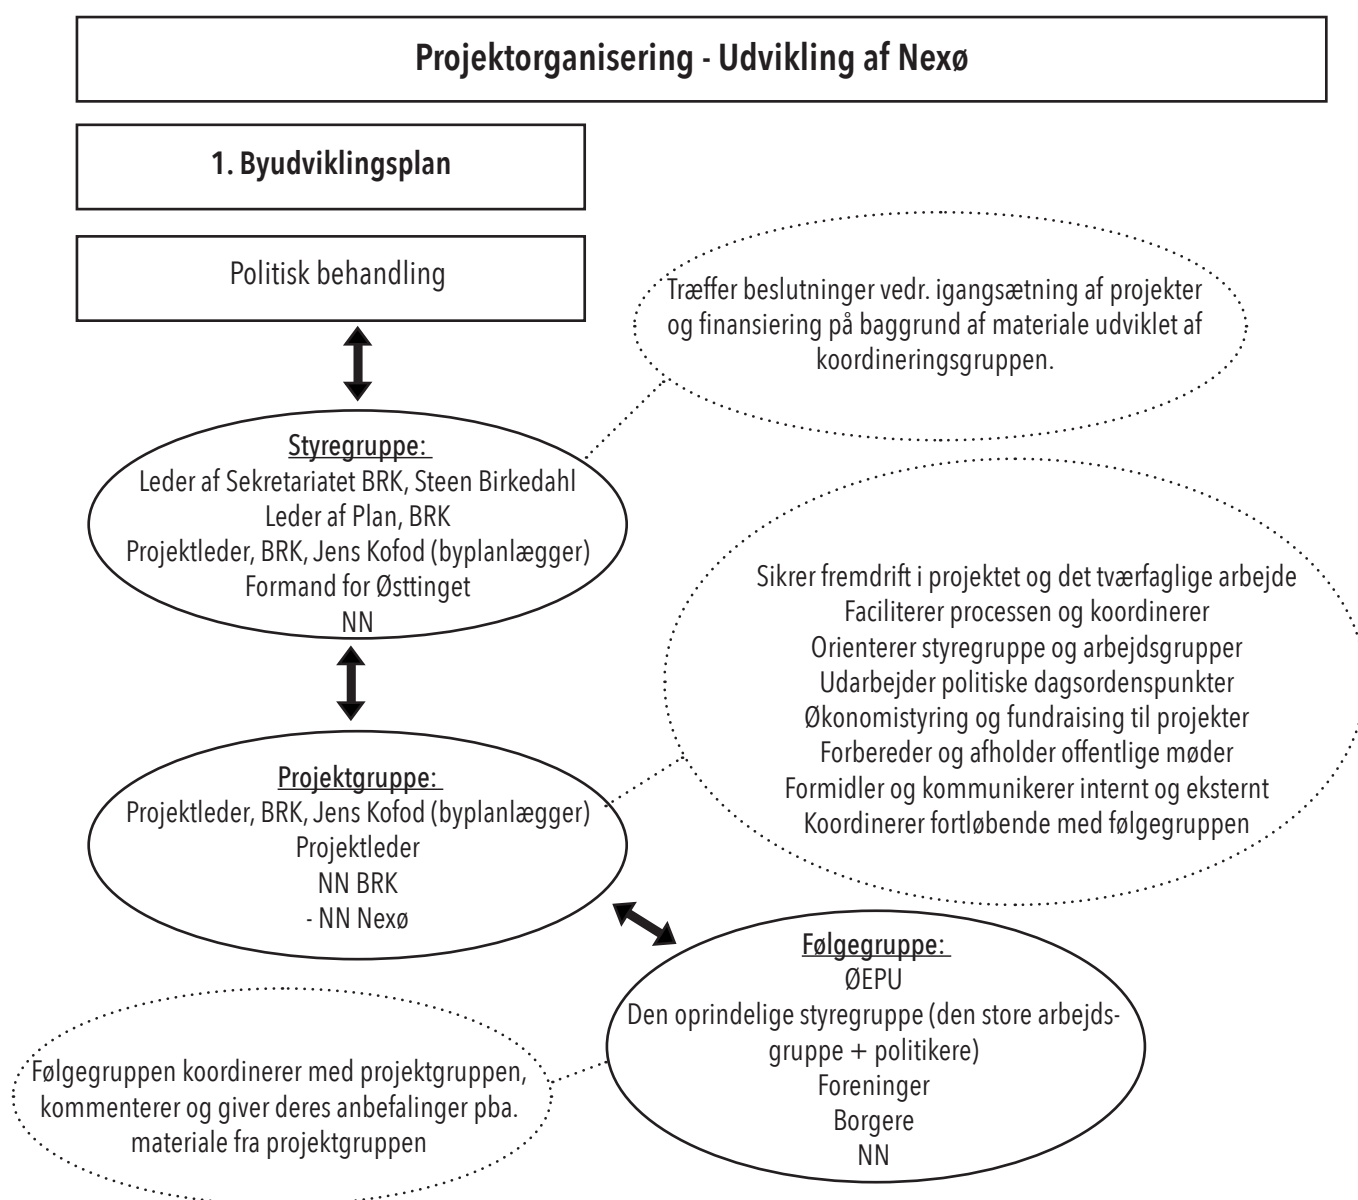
Projektorganisering - Udvikling af Nexø

1. Byudviklingsplan

Politisk behandling

Træffer beslutninger vedr. igangsætning af projekter og finansiering på baggrund af materiale udviklet af koordineringsgruppen.

Styregruppe:
Leder af Sekretariatet BRK, Steen Birkedahl
Leder af Plan, BRK
Projektleder, BRK, Jens Kofod (byplanlægger)
Formand for Østtinget
NN

Sikrer fremdrift i projektet og det tværfaglige arbejde
Faciliterer processen og koordinerer
Orienterer styregruppe og arbejdsgrupper
Udarbejder politiske dagsordenspunkter
Økonomistyring og fundraising til projekter
Forbereder og afholder offentlige møder
Formidler og kommunikerer internt og eksternt
Koordinerer fortløbende med følgegruppen

Projektgruppe:
Projektleder, BRK, Jens Kofod (byplanlægger)
Projektleder
NN BRK
- NN Nexø

Følgegruppe:
ØEPU
Den oprindelige styregruppe (den store arbejdsgruppe + politikere)
Foreninger
Borgere
NN

Følgegruppen koordinerer med projektgruppen, kommenterer og giver deres anbefalinger pba. materiale fra projektgruppen